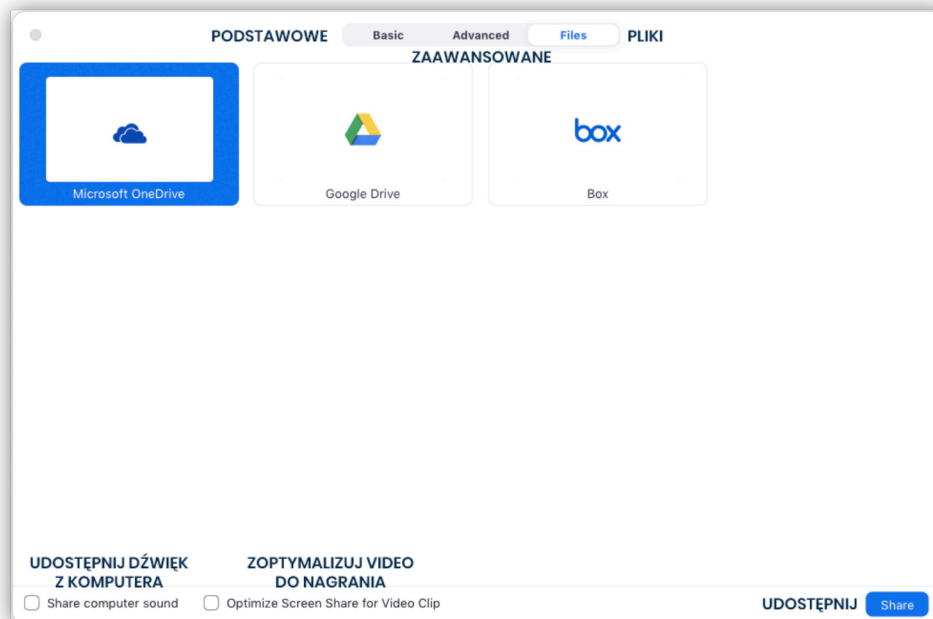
PODSTAWOWE Basic Advanced Files PLIKI
ZAAWANSOWANE

Microsoft OneDrive

Google Drive

box

Box

UDOSTĘPNIJ DŹWIĘK Z KOMPUTERA

ZOPTYMALIZUJ VIDEO DO NAGRANIA

Share computer sound

Optimize Screen Share for Video Clip

UDOSTĘPNIJ Share